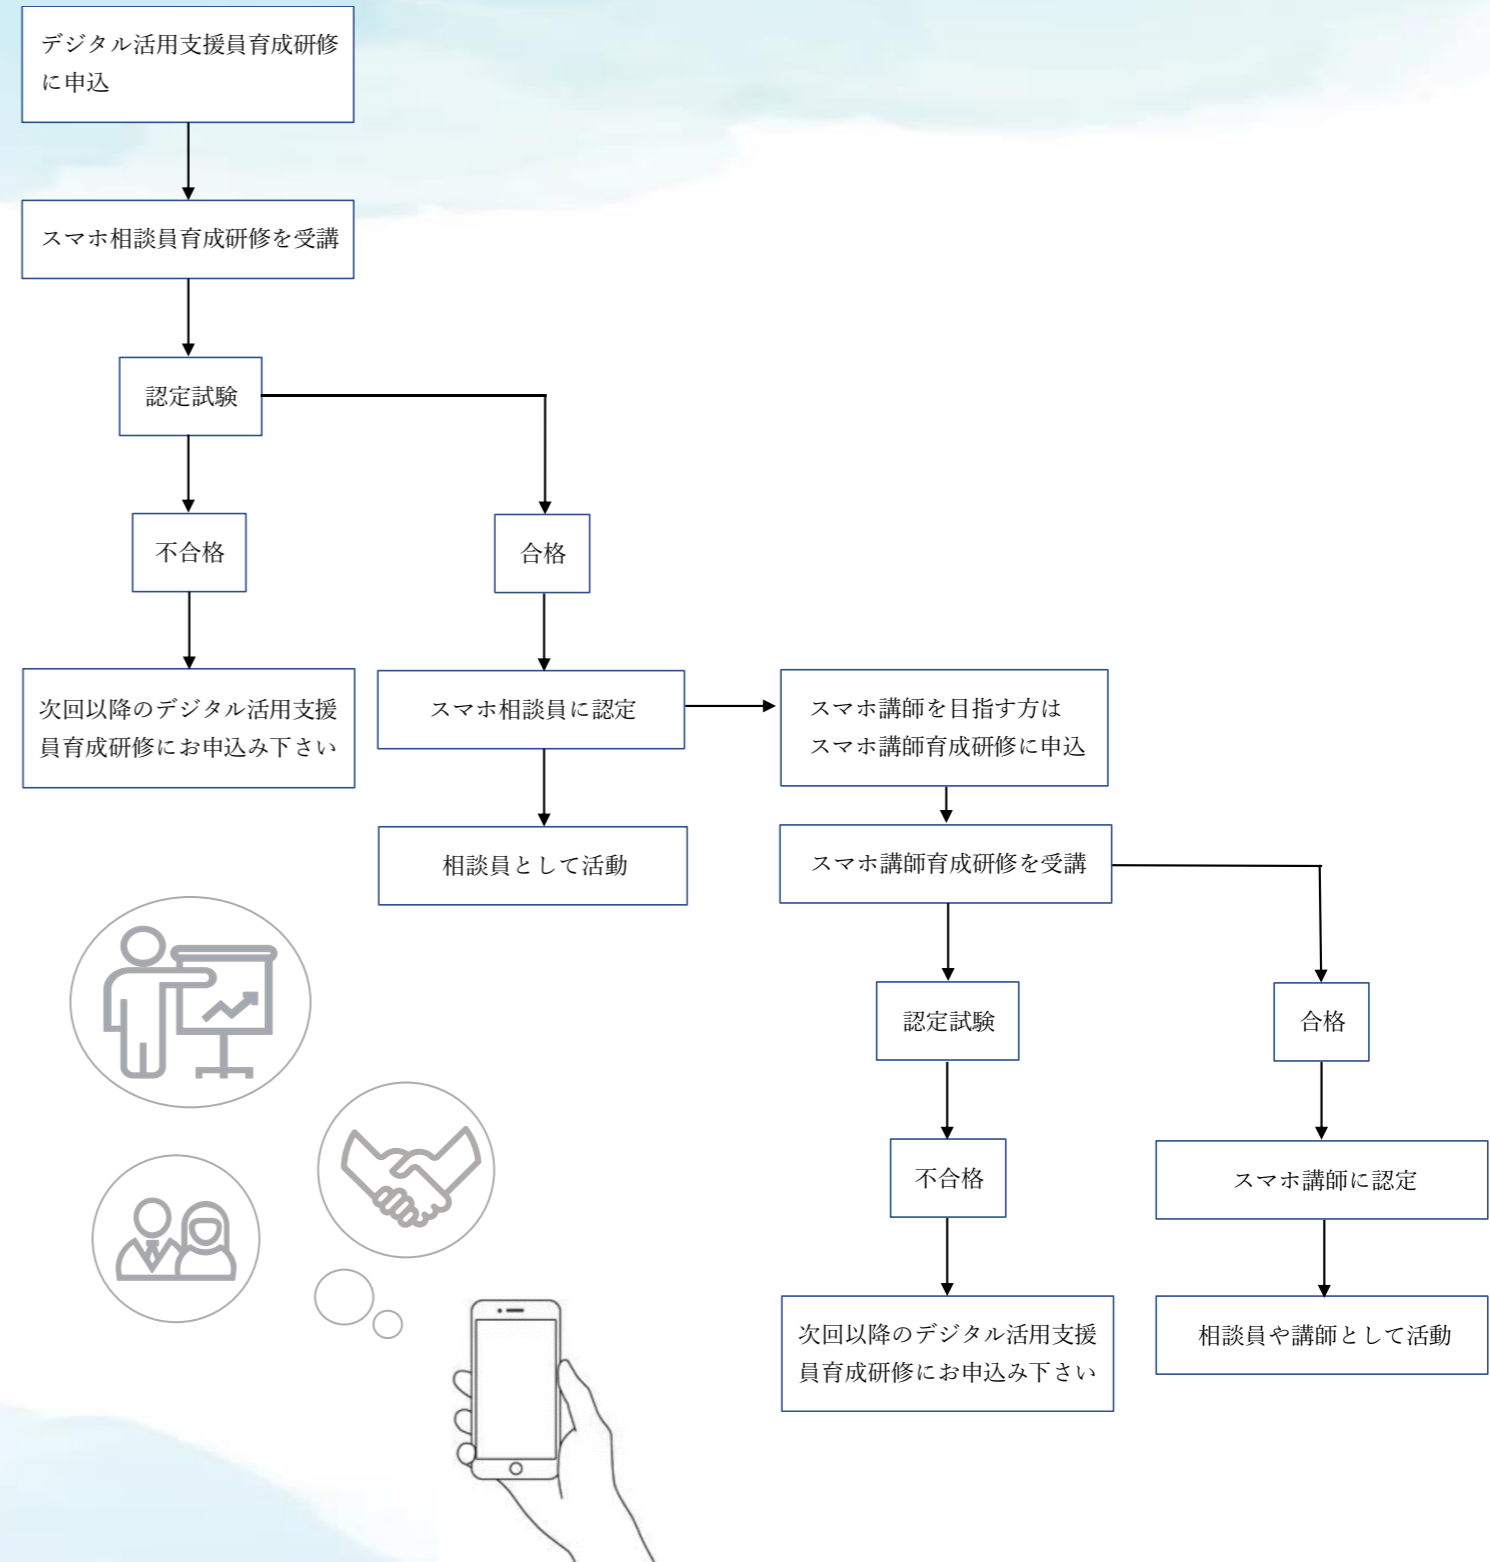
デジタル活用支援員育成研修に申込

スマホ相談員育成研修を受講

認定試験

不合格

合格

次回以降のデジタル活用支援員育成研修にお申込み下さい

スマホ相談員に認定

スマホ講師を目指す方はスマホ講師育成研修に申込

相談員として活動

スマホ講師育成研修を受講

認定試験

合格

不合格

スマホ講師に認定

次回以降のデジタル活用支援員育成研修にお申込み下さい

相談員や講師として活動